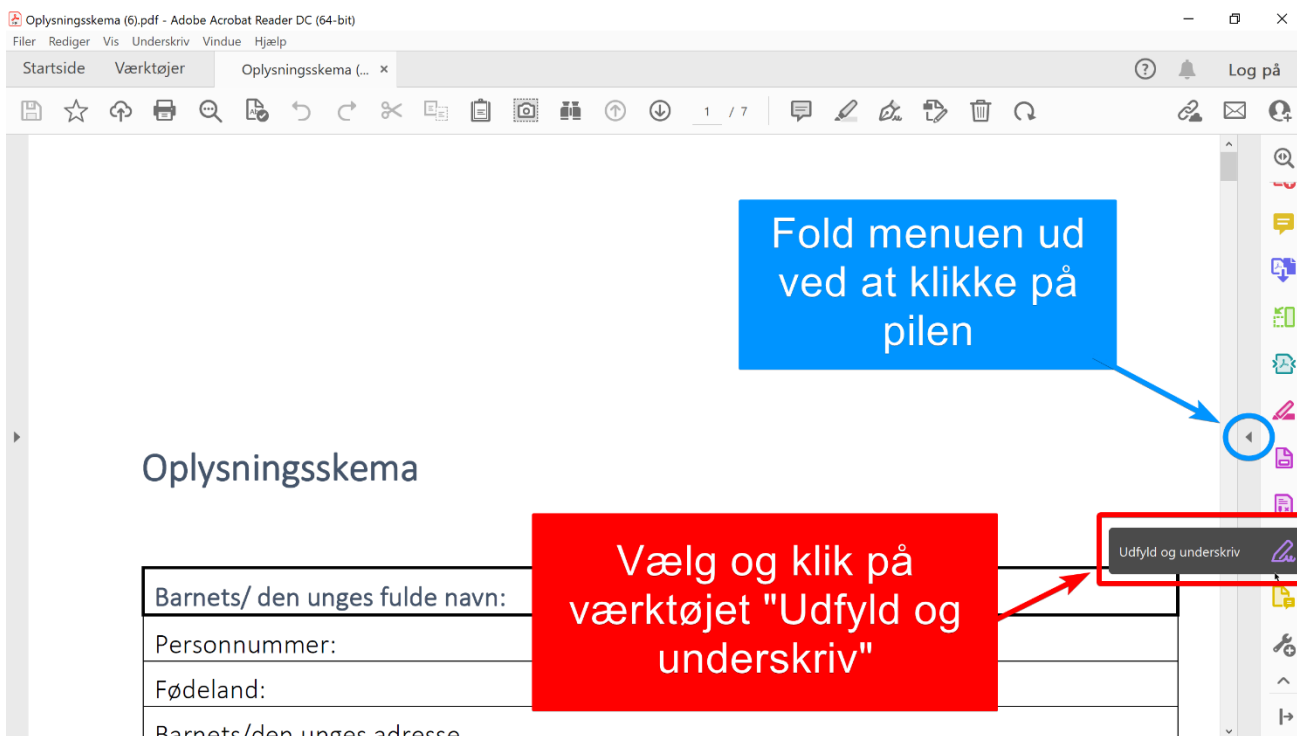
Oplysningsskema (6).pdf - Adobe Acrobat Reader DC (64-bit)
Filer Rediger Vis Underskriv Vindue Hjælp
Startside Værktøjer Oplysningsskema (... ×
Log på
1 / 7

Fold menuen ud ved at klikke på pilen

Oplysningsskema

Vælg og klik på værktøjet "Udfyld og underskriv"

Udfyld og underskriv

| Barnets/ den unges fulde navn: |
|---|
| Personnummer: |
| Fødeland: |
| Barnets/den unges adresse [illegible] |